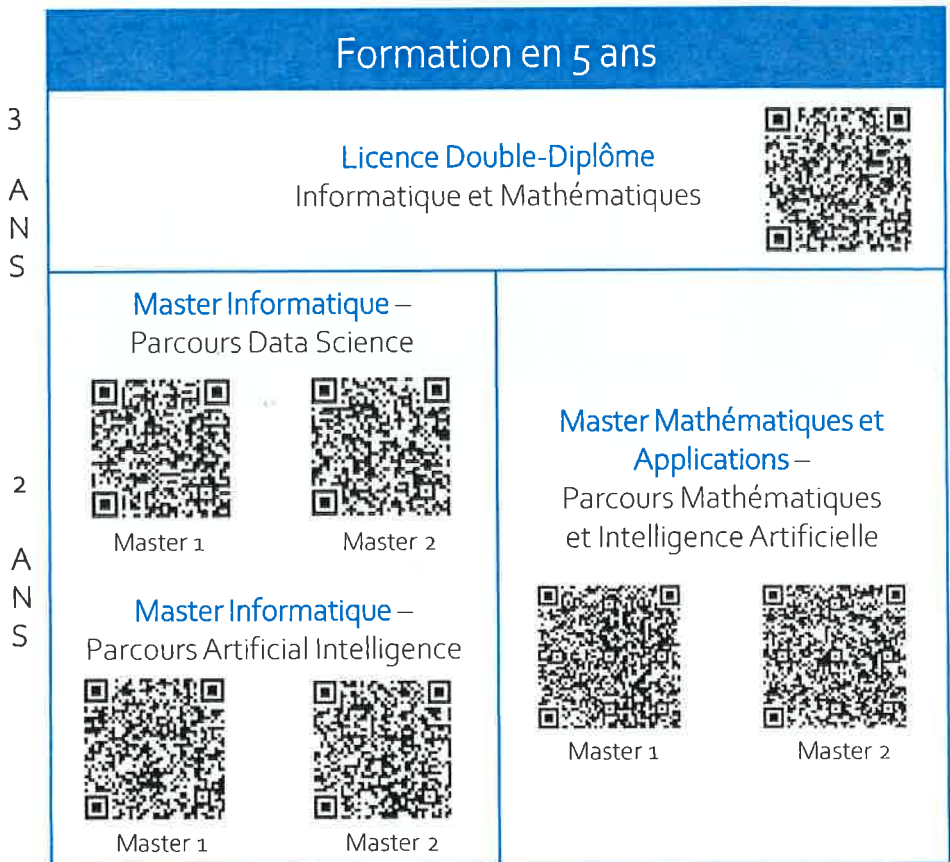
Formation en 5 ans

3 ANS

Licence Double-Diplôme
Informatique et Mathématiques

2 ANS

Master Informatique – Parcours Data Science

Master 1

Master 2

Master Informatique – Parcours Artificial Intelligence

Master 1

Master 2

Master Mathématiques et Applications – Parcours Mathématiques et Intelligence Artificielle

Master 1

Master 2